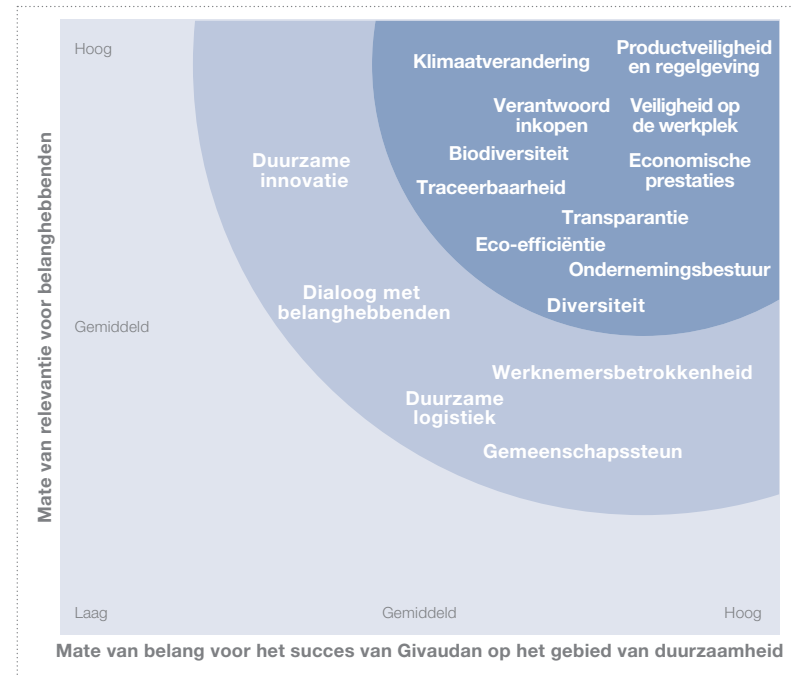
Mate van relevantie voor belanghebbenden

Hoog

Gemiddeld

Laag

Klimaatverandering

Productveiligheid en regelgeving

Verantwoord inkopen

Veiligheid op de werkplek

Duurzame innovatie

Biodiversiteit

Economische prestaties

Traceerbaarheid

Transparantie

Eco-efficiëntie

Ondernemingsbestuur

Dialoog met belanghebbenden

Diversiteit

Werknemersbetrokkenheid

Duurzame logistiek

Gemeenschapssteun

Gemiddeld

Hoog

Mate van belang voor het succes van Givaudan op het gebied van duurzaamheid